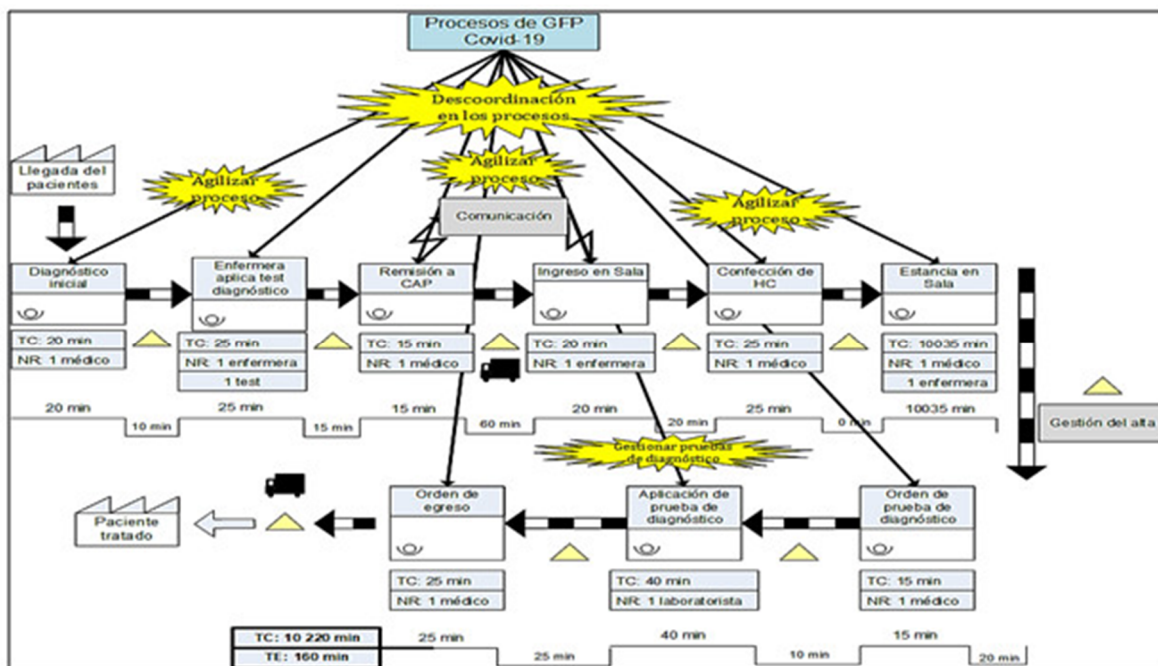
Procesos de GFP Covid-19

Descoordinación en los procesos

Llegada del pacientes

Agilizar proceso

Agilizar proceso

Agilizar proceso

Comunicación

Diagnóstico inicial

TC: 20 min
NR: 1 médico

Enfermera aplica test diagnóstico

TC: 25 min
NR: 1 enfermera
1 test

Remisión a CAP

TC: 15 min
NR: 1 médico

Ingreso en Sala

TC: 20 min
NR: 1 enfermera

Confección de HC

TC: 25 min
NR: 1 médico

Estancia en Sala

TC: 10035 min
NR: 1 médico
1 enfermera

20 min
10 min
25 min
15 min
15 min
60 min
20 min
20 min
25 min
0 min
10035 min

Gestión del alta

Gestionar pruebas de diagnóstico

Paciente tratado

Orden de egreso

TC: 25 min
NR: 1 médico

Aplicación de prueba de diagnóstico

TC: 40 min
NR: 1 laboratorista

Orden de prueba de diagnóstico

TC: 15 min
NR: 1 médico

TC: 10 220 min
TE: 160 min

25 min
25 min
40 min
10 min
15 min
20 min